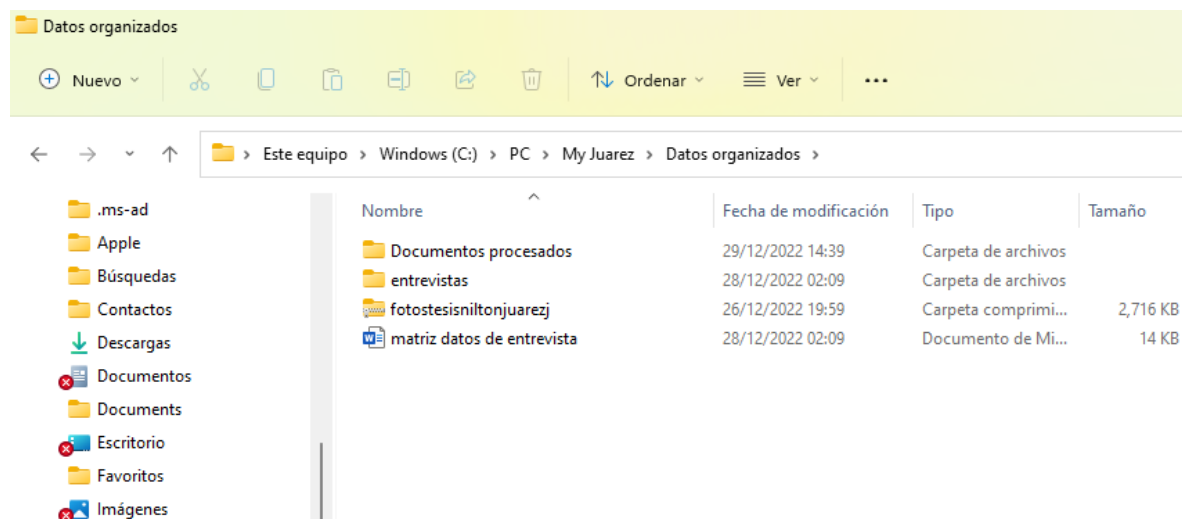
Datos organizados

Nuevo ⌄ Ordenar ⌄ Ver ⌄ ...

Este equipo > Windows (C:) > PC > My Juarez > Datos organizados >

.ms-ad
Apple
Búsquedas
Contactos
Descargas
Documentos
Documents
Escritorio
Favoritos
Imágenes

| Nombre | Fecha de modificación | Tipo | Tamaño |
|---|---|---|---|
| Documentos procesados | 29/12/2022 14:39 | Carpeta de archivos | |
| entrevistas | 28/12/2022 02:09 | Carpeta de archivos | |
| fotostesisniltonjuarezj | 26/12/2022 19:59 | Carpeta comprimi... | 2,716 KB |
| matriz datos de entrevista | 28/12/2022 02:09 | Documento de Mi... | 14 KB |